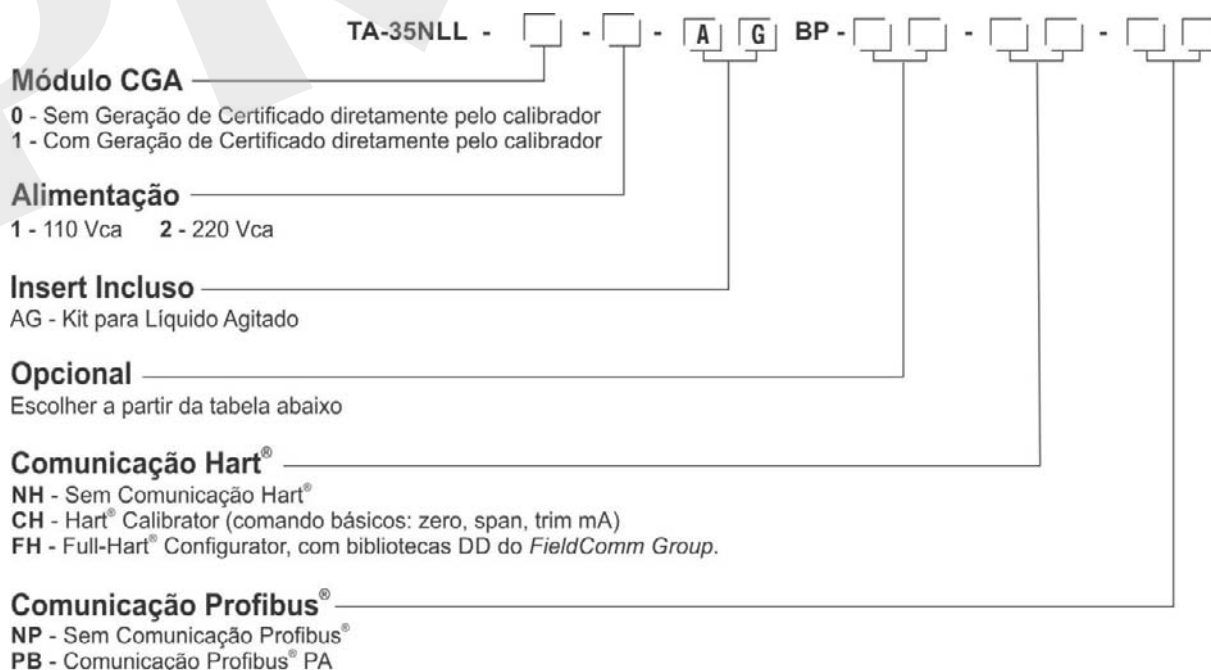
TA-35NLL - ☐ - ☐ - A G BP - ☐ ☐ - ☐ ☐ - ☐ ☐

Módulo CGA
0 - Sem Geração de Certificado diretamente pelo calibrador
1 - Com Geração de Certificado diretamente pelo calibrador

Alimentação
1 - 110 Vca 2 - 220 Vca

Insert Incluso
AG - Kit para Líquido Agitado

Opcional
Escolher a partir da tabela abaixo

Comunicação Hart®
NH - Sem Comunicação Hart®
CH - Hart® Calibrator (comando básicos: zero, span, trim mA)
FH - Full-Hart® Configurator, com bibliotecas DD do FieldComm Group.

Comunicação Profibus®
NP - Sem Comunicação Profibus®
PB - Comunicacão Profibus® PA